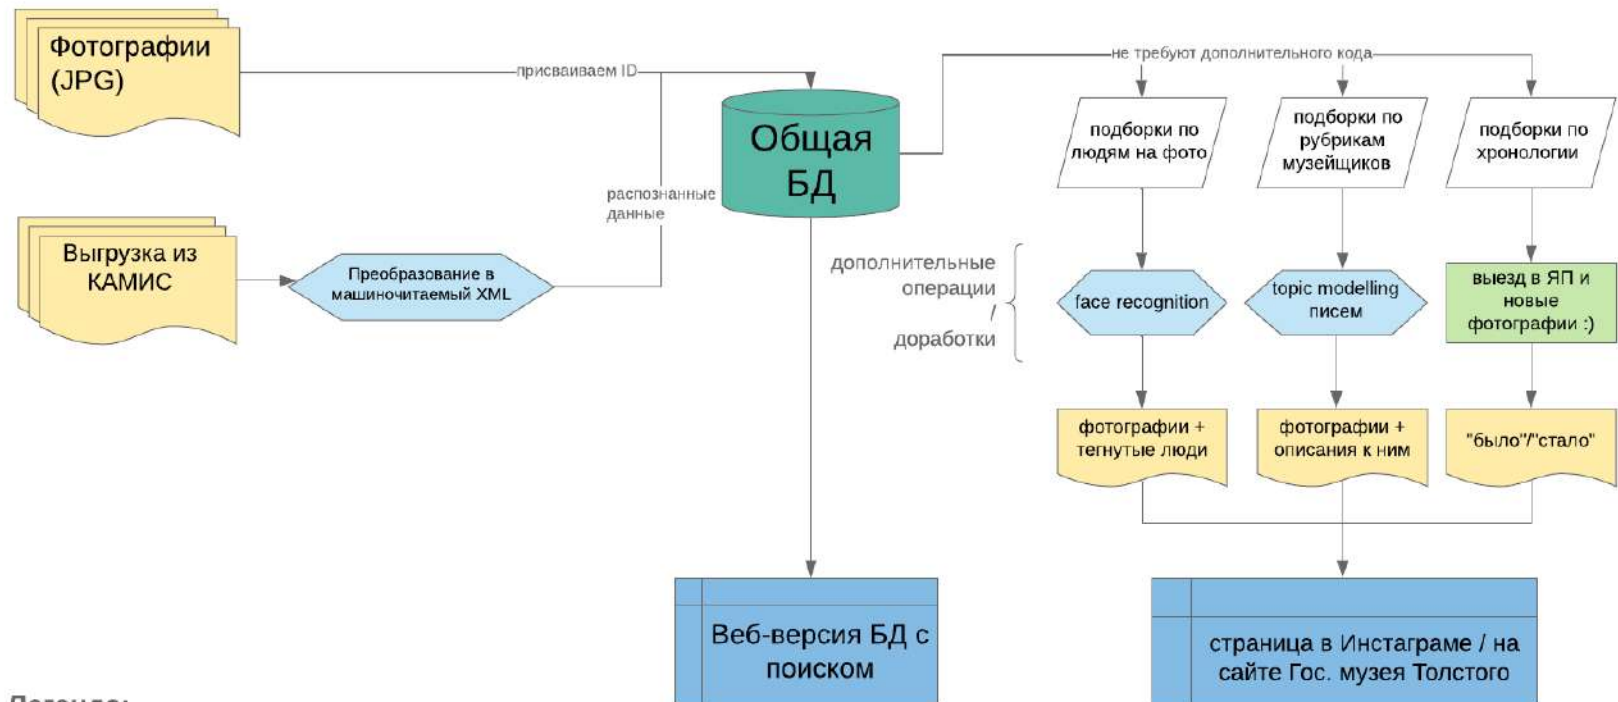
Фотографии (JPG)

присваиваем ID

Общая БД

не требуют дополнительного кода

подборки по людям на фото

подборки по рубрикам музейщиков

подборки по хронологии

распознанные данные

Выгрузка из КАМИС

Преобразование в машиночитаемый XML

дополнительные операции / доработки

face recognition

topic modelling писем

выезд в ЯП и новые фотографии :)

фотографии + тегнутые люди

фотографии + описания к ним

"было"/"стало"

Веб-версия БД с поиском

страница в Инстаграме / на сайте Гос. музея Толстого

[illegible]